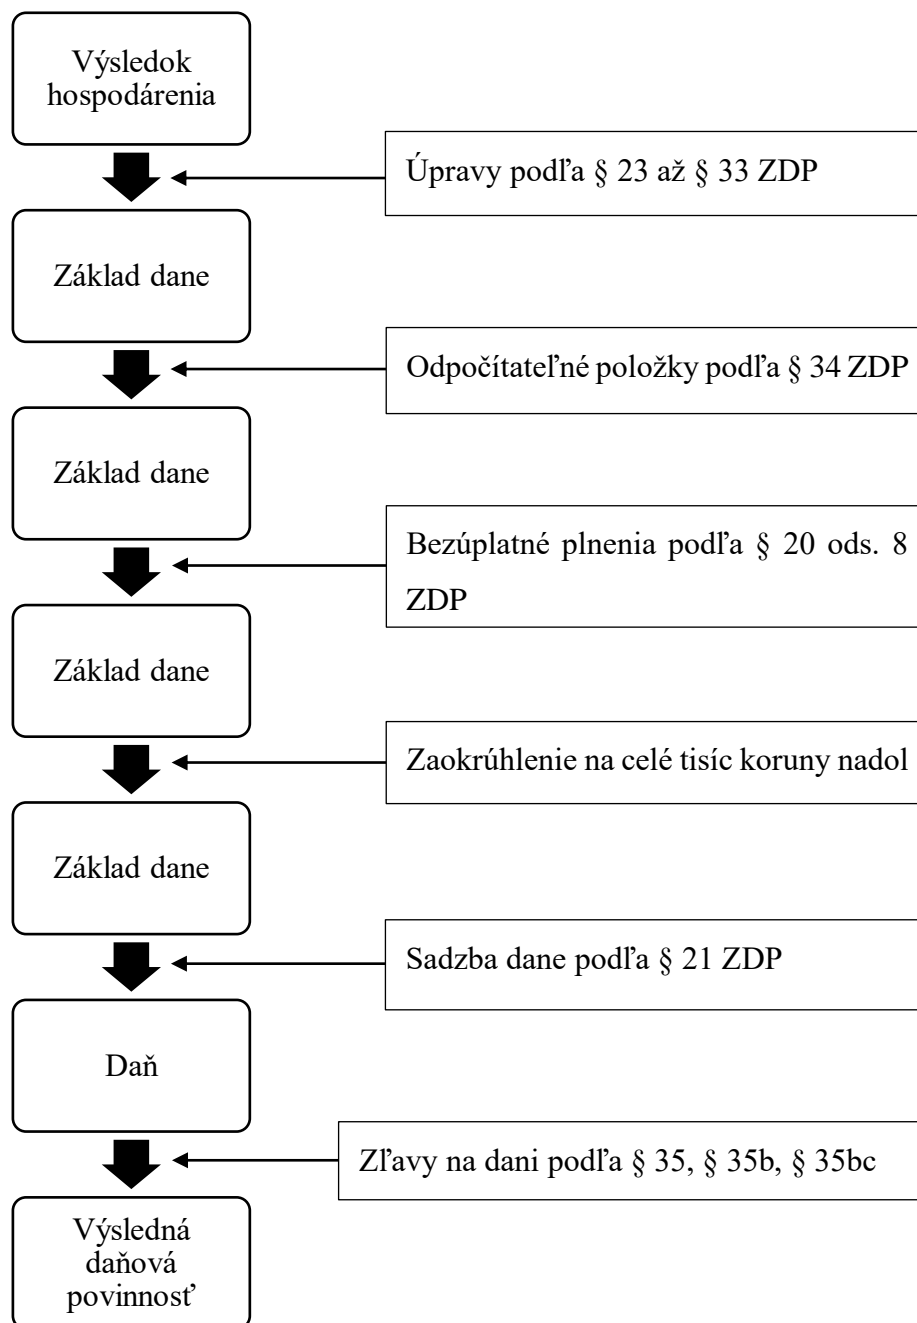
Výsledok hospodárenia

Úpravy podľa § 23 až § 33 ZDP

Základ dane

Odpočítateľné položky podľa § 34 ZDP

Základ dane

Bezúplatné plnenia podľa § 20 ods. 8 ZDP

Základ dane

Zaokrúhlenie na celé tisíc koruny nadol

Základ dane

Sadzba dane podľa § 21 ZDP

Daň

Zľavy na dani podľa § 35, § 35b, § 35bc

Výsledná daňová povinnosť